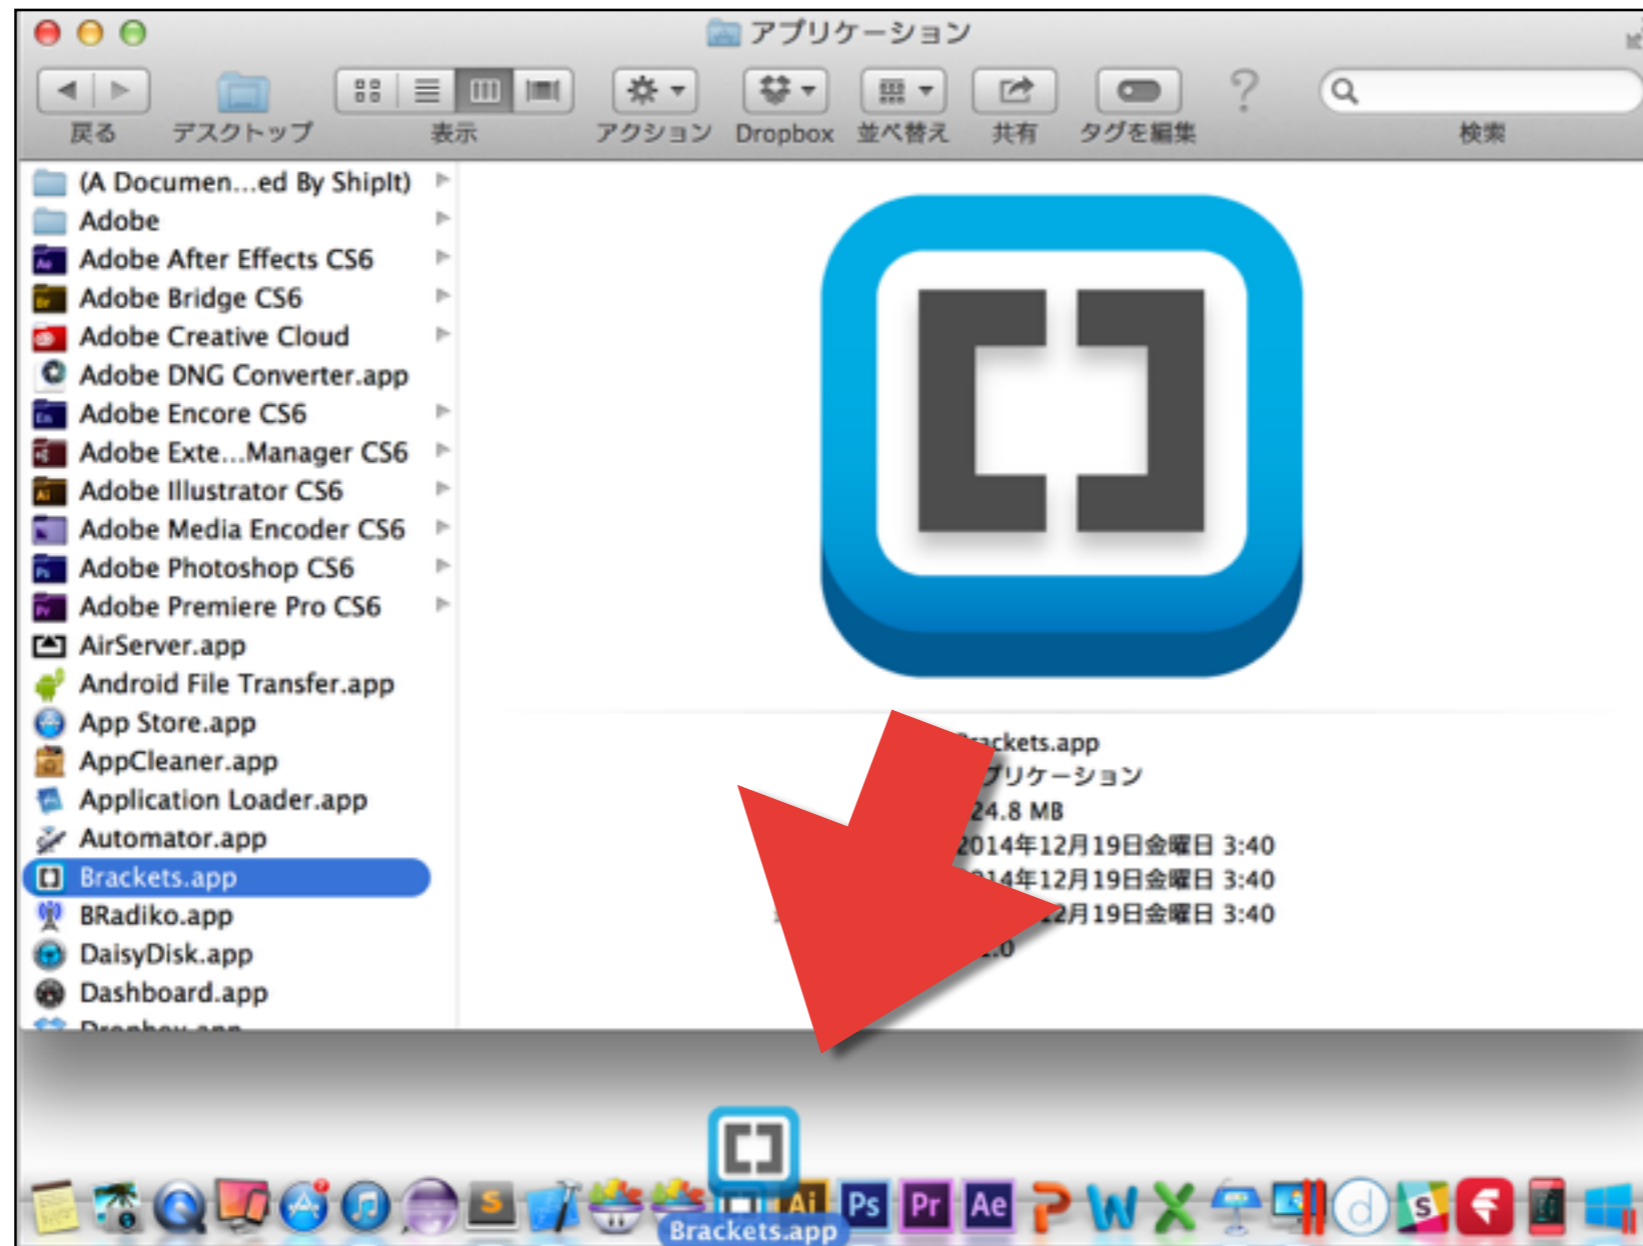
アプリケーション

戻る デスクトップ 表示 アクション Dropbox 並べ替え 共有 タグを編集 検索

(A Documen...ed By ShipIt)
Adobe
Adobe After Effects CS6
Adobe Bridge CS6
Adobe Creative Cloud
Adobe DNG Converter.app
Adobe Encore CS6
Adobe Exte...Manager CS6
Adobe Illustrator CS6
Adobe Media Encoder CS6
Adobe Photoshop CS6
Adobe Premiere Pro CS6
AirServer.app
Android File Transfer.app
App Store.app
AppCleaner.app
Application Loader.app
Automator.app
Brackets.app
BRadiko.app
DaisyDisk.app
Dashboard.app
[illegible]

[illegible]rackets.app
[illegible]プリケーション
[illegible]24.8 MB
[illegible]2014年12月19日金曜日 3:40
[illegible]14年12月19日金曜日 3:40
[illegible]2月19日金曜日 3:40
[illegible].0

Ai Ps Pr Ae
Brackets.app